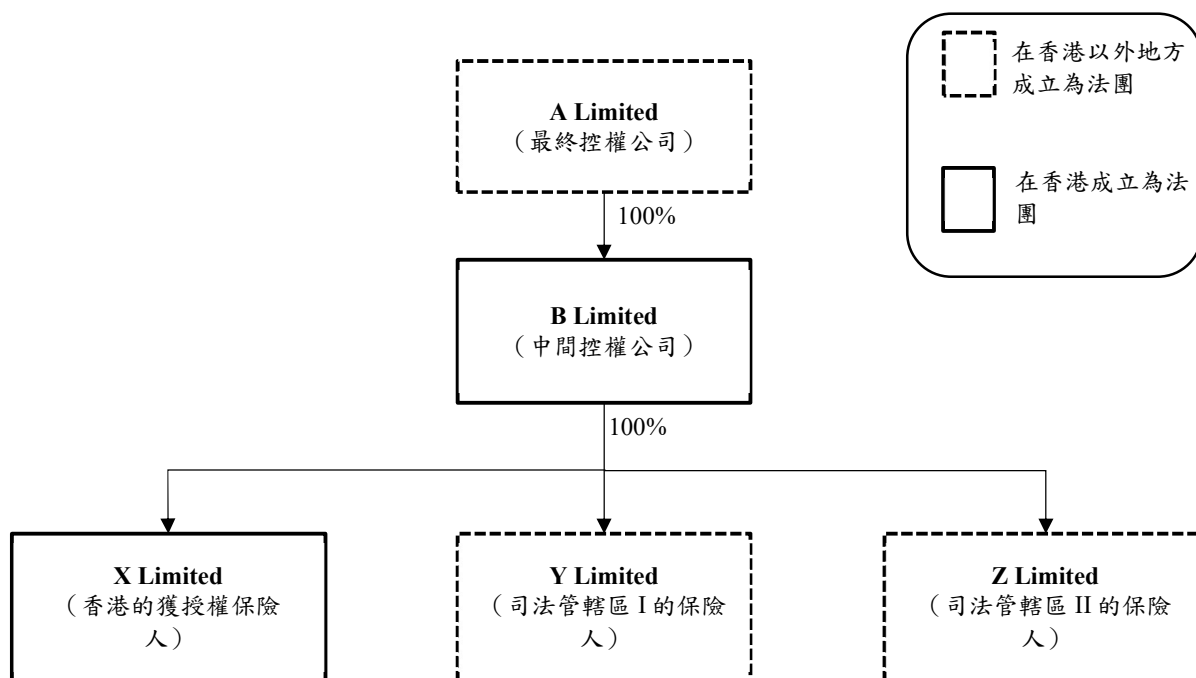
在香港以外地方成立為法團

在香港成立為法團

A Limited
（最終控權公司）

100%

B Limited
（中間控權公司）

100%

X Limited
（香港的獲授權保險人）

Y Limited
（司法管轄區 I 的保險人）

Z Limited
（司法管轄區 II 的保險人）